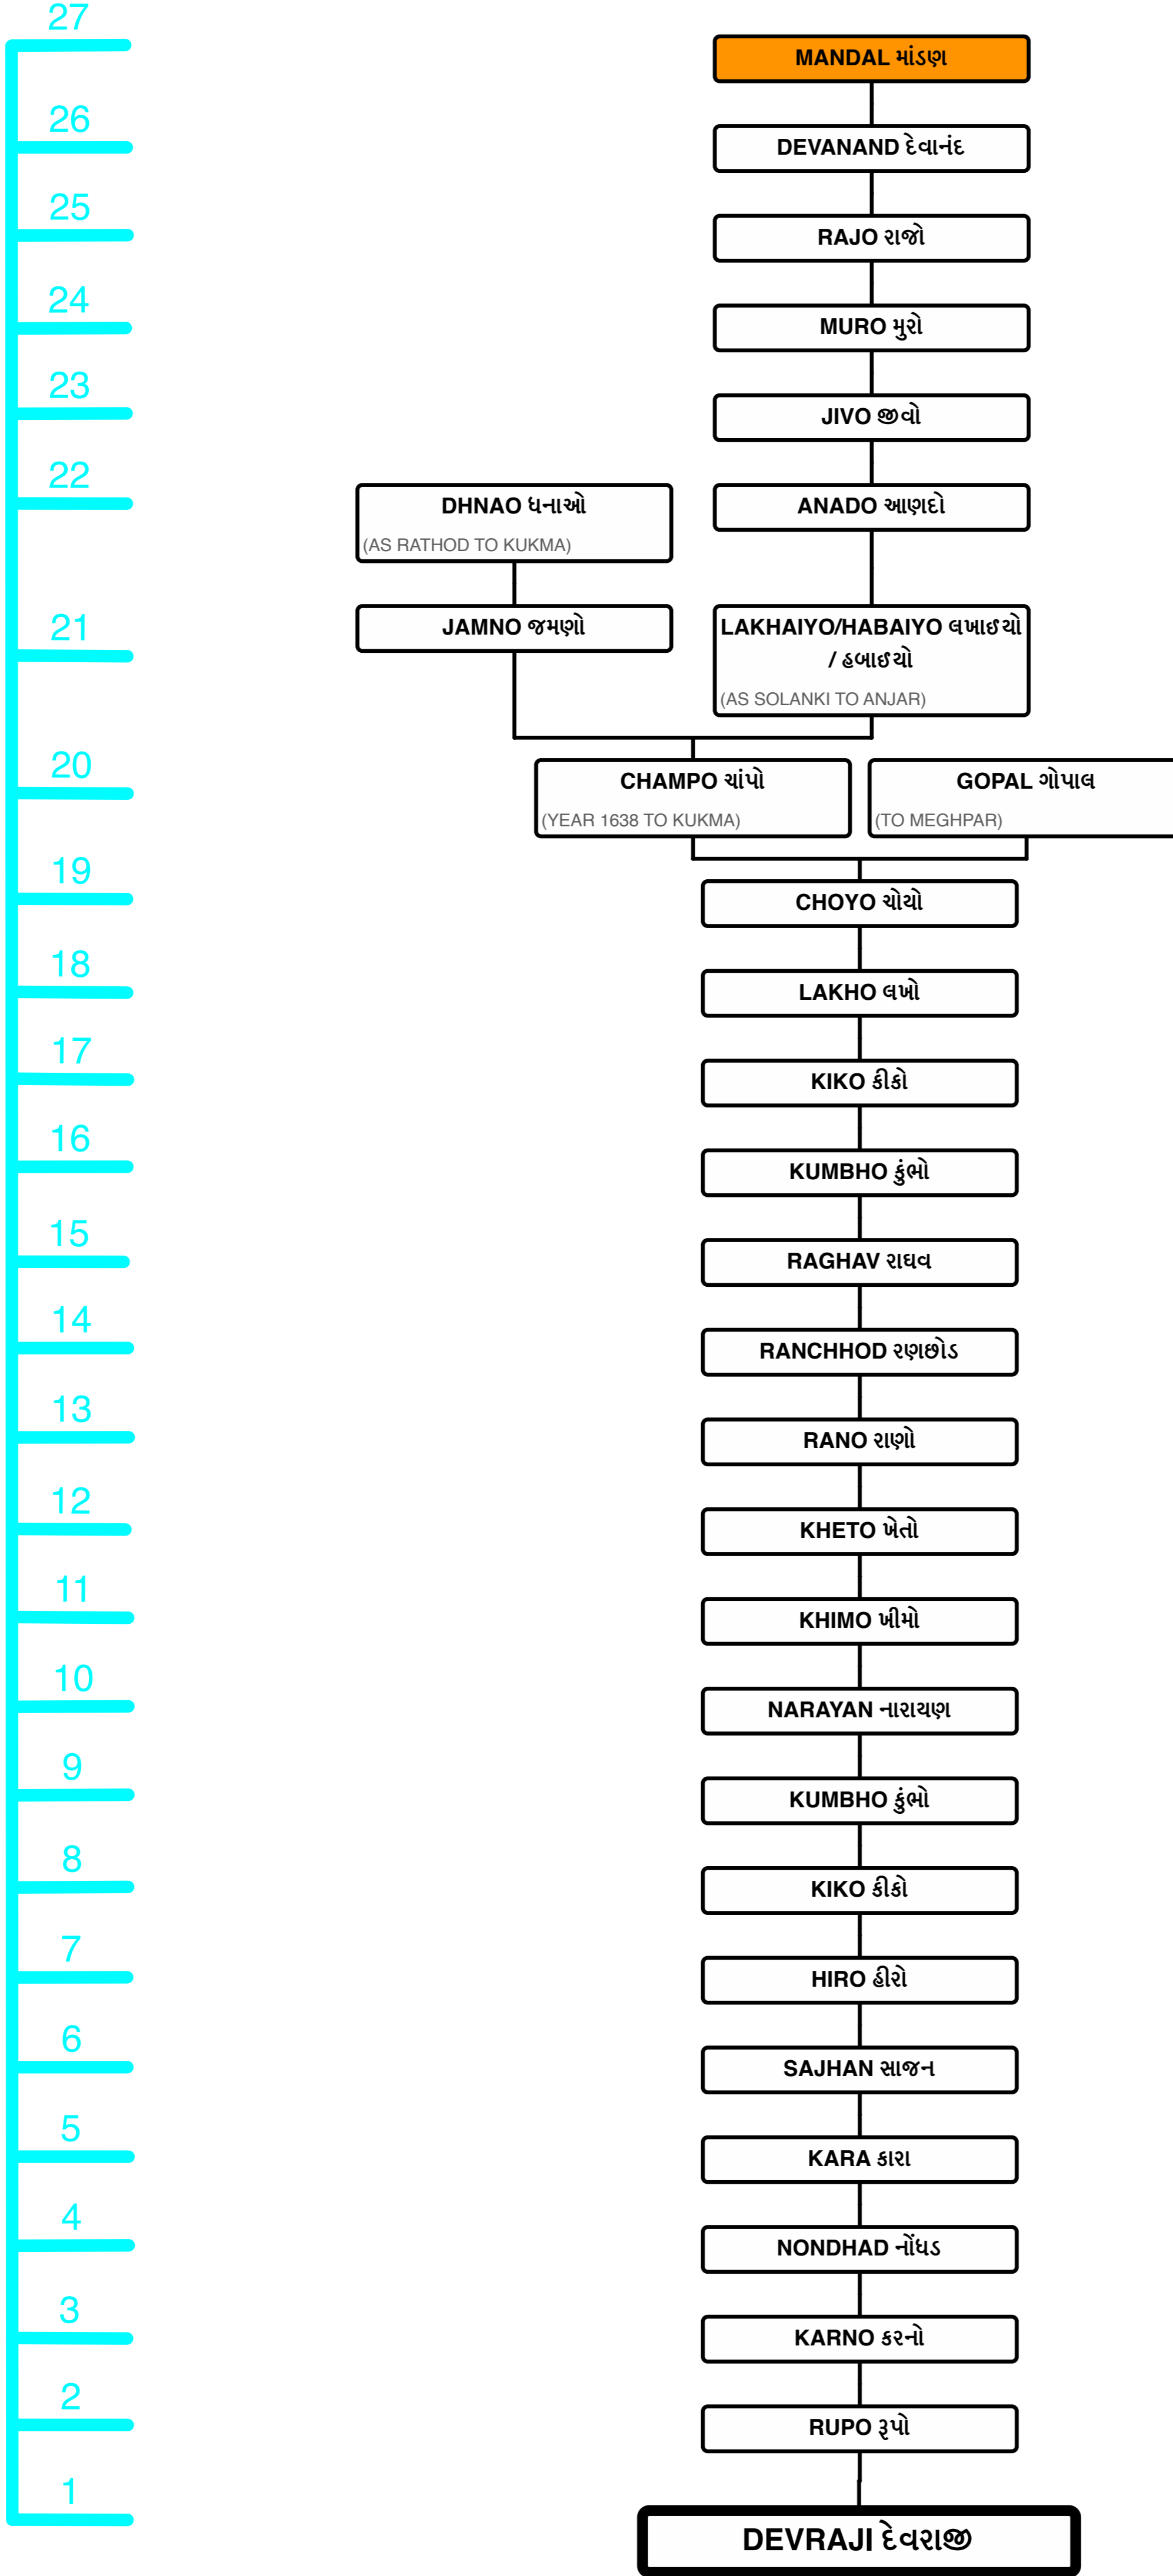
27
26
25
24
23
22
21
20
19
18
17
16
15
14
13
12
11
10
9
8
7
6
5
4
3
2
1

MANDAL માંડણ
DEVANAND દેવાનંદ
RAJO રાજો
MURO મુરો
JIVO જીવો
ANADO આણદો
DHNAO ધનાઓ
(AS RATHOD TO KUKMA)
JAMNO જમણો
LAKHAIYO/HABAIYO લખાઇયો / હબાઇયો
(AS SOLANKI TO ANJAR)
CHAMPO ચાંપો
(YEAR 1638 TO KUKMA)
GOPAL ગોપાલ
(TO MEGHPAR)
CHOYO ચોયો
LAKHO લખો
KIKO કીકો
KUMBHO કુંભો
RAGHAV રાઘવ
RANCHHOD રણછોડ
RANO રાણો
KHETO ખેતો
KHIMO ખીમો
NARAYAN નારાયણ
KUMBHO કુંભો
KIKO કીકો
HIRO હીરો
SAJHAN સાજન
KARA કારા
NONDHAD નોંધડ
KARNO કરનો
RUPO રૂપો
DEVRAJI દેવરાજી